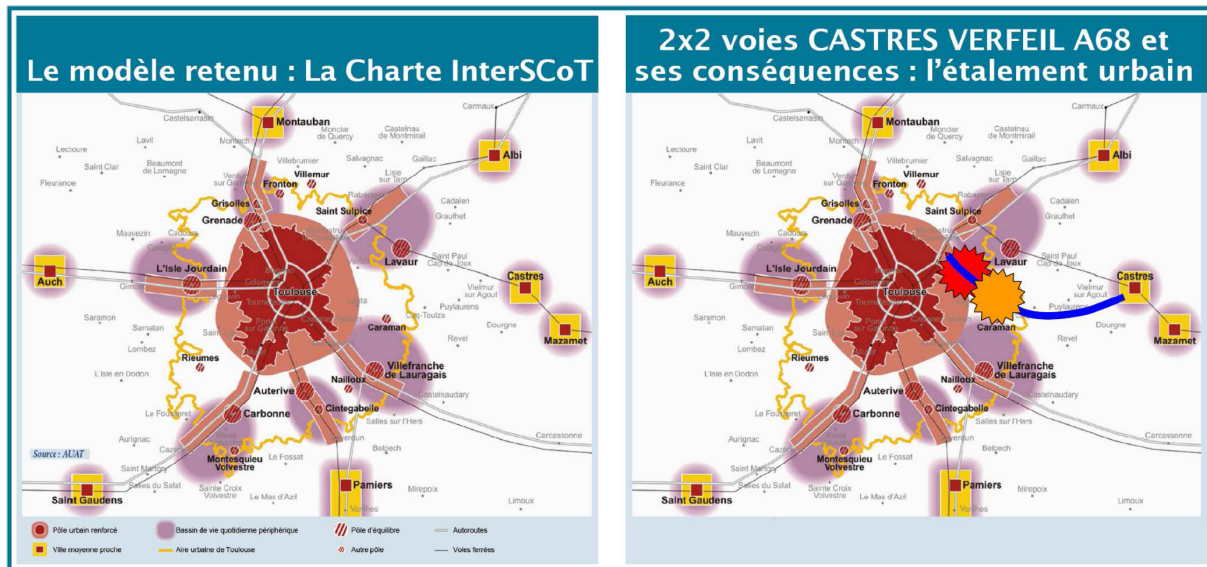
Le modèle retenu : La Charte InterSCoT

Montauban, Castelsarrasin, Moissac, Monclar de Quercy, Castelnau de Montmirail, Carmaux, Albi, Lavit, Lectoure, Saint Clar, Beaumont de Lomagne, Villebrumier, Salvagnac, Gaillac, Villemur, Verdun sur Garonne, Fronton, Lisle sur Tarn, Fleurance, Rabastens, Grisolles, Saint Sulpice, Cadalen, Grenade, Graulhet, Mauvezin, Cadours, Lavaur, Saint Paul Cap de Joux, Auch, L'Isle Jourdain, Castres, Gimont, Toulouse, Vielmur sur Agout, Puylaurens, Saramon, Samatan, Caraman, Dourgne, Mazamet, Lombez, Revel, Rieumes, Villefranche de Lauragais, L'Isle en Dodon, Nailloux, Castelnaudary, Auterive, Le Fousseret, Carbonne, Cintegabelle, Aurignac, Salles sur l'Hers, Carcassonne, Cazères, Belpech, Saint Martory, Montesquieu Volvestre, Le Fossat, Salies du Salat, Sainte Croix Volvestre, Pamiers, Mirepoix, Saint Gaudens, Le Mas d'Azil, Varilhes, Limoux

Source : AUAT

Pôle urbain renforcé
Bassin de vie quotidienne périphérique
Pôle d'équilibre
Autoroutes
Ville moyenne proche
Aire urbaine de Toulouse
Autre pôle
Voies ferrées

2x2 voies CASTRES VERFEIL A68 et ses conséquences : l'étalement urbain

Montauban, Castelsarrasin, Moissac, Monclar de Quercy, Castelnau de Montmirail, Carmaux, Albi, Lavit, Lectoure, Saint Clar, Beaumont de Lomagne, Villebrumier, Salvagnac, Gaillac, Villemur, Fronton, Lisle sur Tarn, Fleurance, Rabastens, Grisolles, Saint Sulpice, Cadalen, Grenade, Graulhet, Mauvezin, Cadours, Lavaur, Saint Paul Cap de Joux, Auch, L'Isle Jourdain, Castres, Gimont, Toulouse, Vielmur sur Agout, Puylaurens, Saramon, Samatan, Caraman, Dourgne, Mazamet, Lombez, Revel, Rieumes, Villefranche de Lauragais, L'Isle en Dodon, Nailloux, Castelnaudary, Auterive, Le Fousseret, Carbonne, Cintegabelle, Aurignac, Salles sur l'Hers, Carcassonne, Cazères, Belpech, Saint Martory, Montesquieu Volvestre, Le Fossat, Salies du Salat, Sainte Croix Volvestre, Pamiers, Mirepoix, Saint Gaudens, Le Mas d'Azil, Varilhes, Limoux